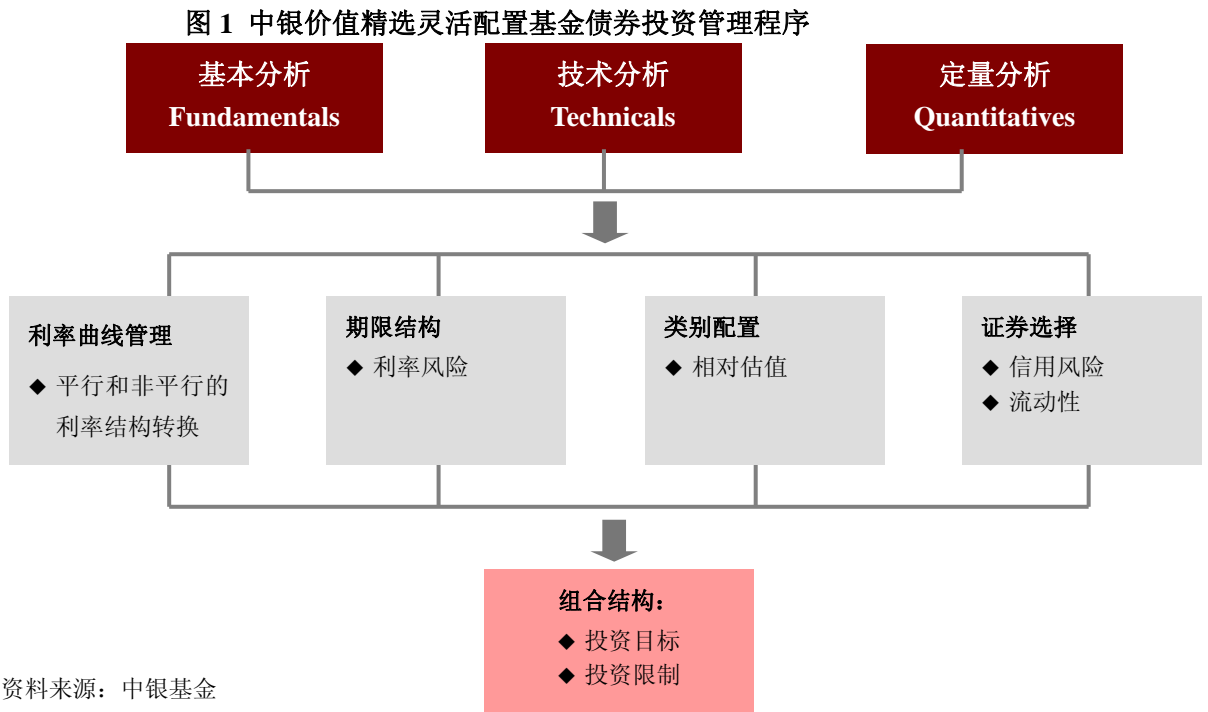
图 1 中银价值精选灵活配置基金债券投资管理程序

基本分析
Fundamentals

技术分析
Technicals

定量分析
Quantitatives

利率曲线管理
◆ 平行和非平行的利率结构转换

期限结构
◆ 利率风险

类别配置
◆ 相对估值

证券选择
◆ 信用风险
◆ 流动性

组合结构：
◆ 投资目标
◆ 投资限制

资料来源：中银基金